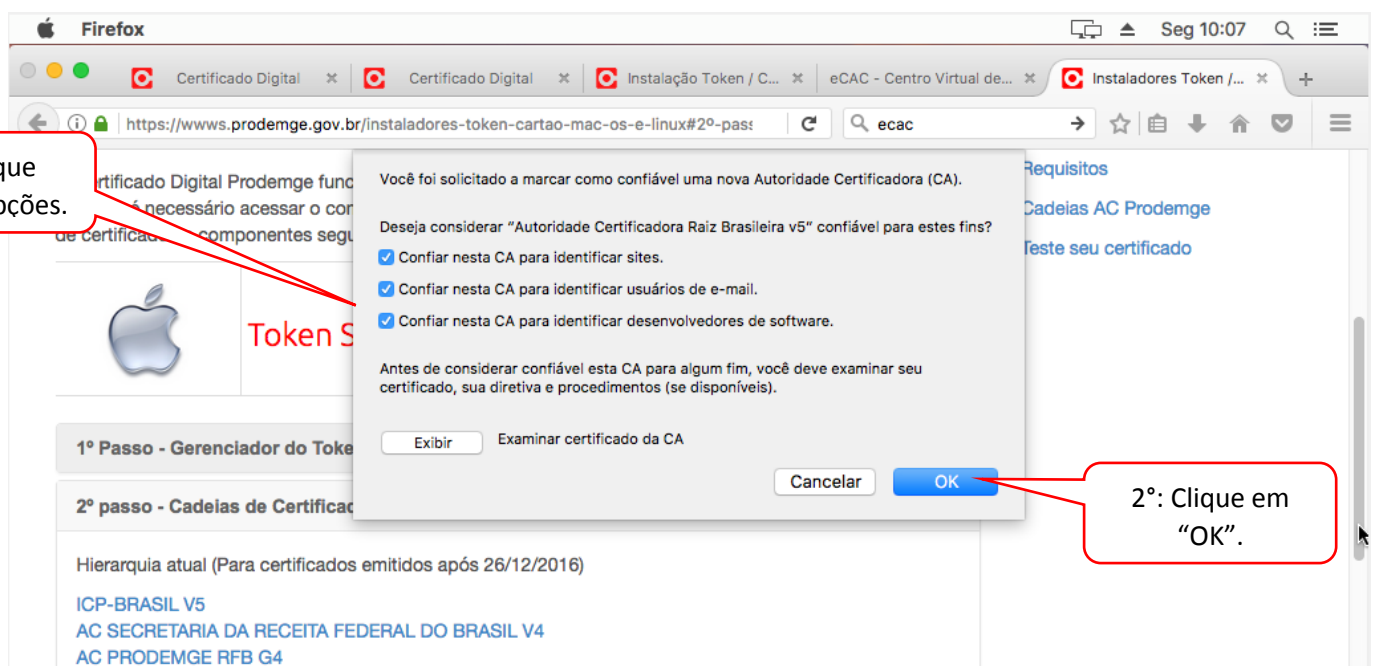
Firefox

Seg 10:07

Certificado Digital ×

Certificado Digital ×

Instalação Token / C... ×

eCAC - Centro Virtual de... ×

Instaladores Token /... ×

https://wwws.prodemge.gov.br/instaladores-token-cartao-mac-os-e-linux#2º-pass

ecac

que
ções.

rtificado Digital Prodemge func
é necessário acessar o co
de certificad componentes segu

Token S

1º Passo - Gerenciador do Toke

2º passo - Cadeias de Certificac

Hierarquia atual (Para certificados emitidos após 26/12/2016)

ICP-BRASIL V5
AC SECRETARIA DA RECEITA FEDERAL DO BRASIL V4
AC PRODEMGE RFB G4

Requisitos

Cadeias AC Prodemge

Teste seu certificado

Você foi solicitado a marcar como confiável uma nova Autoridade Certificadora (CA).

Deseja considerar “Autoridade Certificadora Raiz Brasileira v5” confiável para estes fins?

Confiar nesta CA para identificar sites.

Confiar nesta CA para identificar usuários de e-mail.

Confiar nesta CA para identificar desenvolvedores de software.

Antes de considerar confiável esta CA para algum fim, você deve examinar seu certificado, sua diretiva e procedimentos (se disponíveis).

Exibir

Examinar certificado da CA

Cancelar

OK

2°: Clique em “OK”.